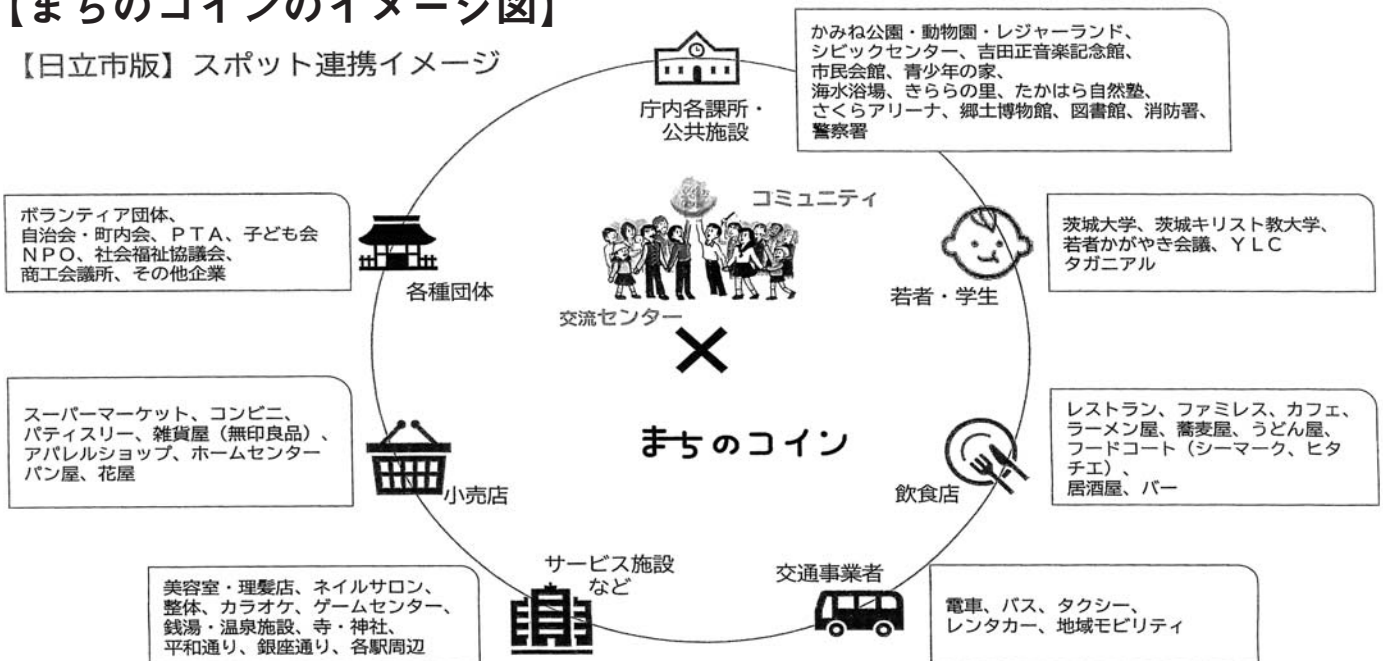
【まちのコインのイメージ図】

【日立市版】スポット連携イメージ

庁内各課所・公共施設

かみね公園・動物園・レジャーランド、シビックセンター、吉田正音楽記念館、市民会館、青少年の家、海水浴場、きららの里、たかはら自然塾、さくらアリーナ、郷土博物館、図書館、消防署、警察署

ボランティア団体、自治会・町内会、ＰＴＡ、子ども会ＮＰＯ、社会福祉協議会、商工会議所、その他企業

各種団体

コミュニティ

交流センター

茨城大学、茨城キリスト教大学、若者かがやき会議、ＹＬＣタガニアル

若者・学生

×

まちのコイン

スーパーマーケット、コンビニ、パティスリー、雑貨屋（無印良品）、アパレルショップ、ホームセンターパン屋、花屋

小売店

レストラン、ファミレス、カフェ、ラーメン屋、蕎麦屋、うどん屋、フードコート（シーマーク、ヒタチエ）、居酒屋、バー

飲食店

サービス施設など

美容室・理髪店、ネイルサロン、整体、カラオケ、ゲームセンター、銭湯・温泉施設、寺・神社、平和通り、銀座通り、各駅周辺

交通事業者

電車、バス、タクシー、レンタカー、地域モビリティ